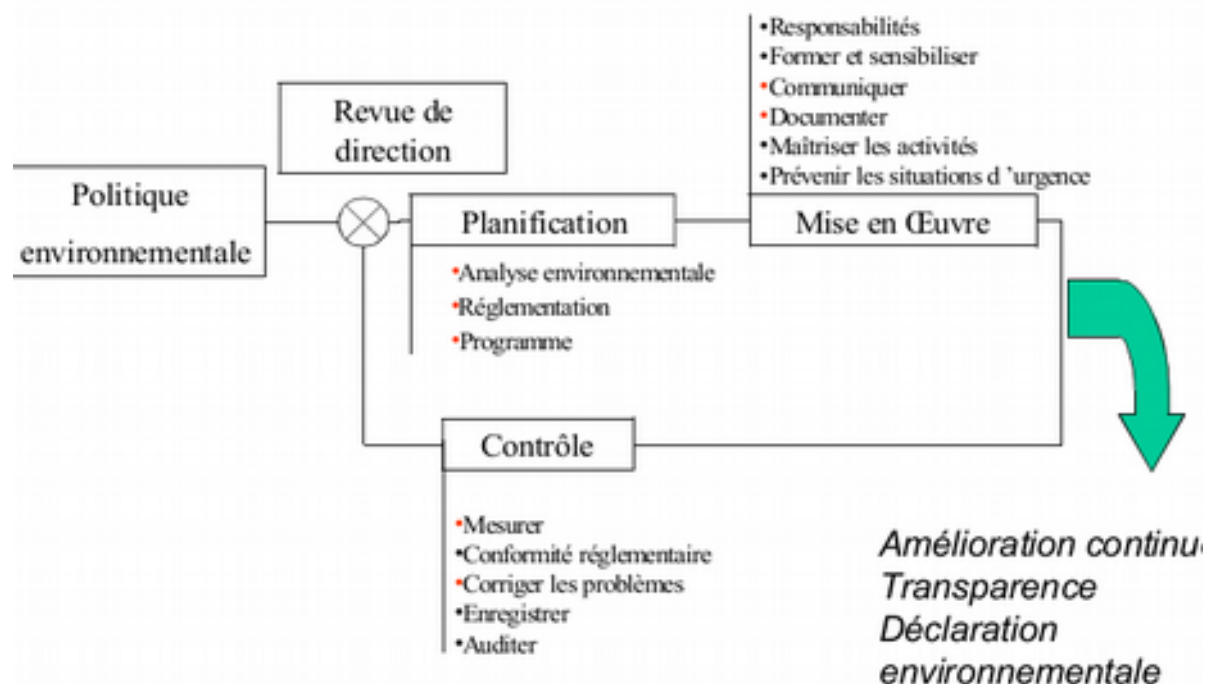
•Responsabilités
•Former et sensibiliser
•Communiquer
•Documenter
•Maîtriser les activités
•Prévenir les situations d 'urgence

Revue de direction

Politique environnementale

Planification

Mise en Œuvre

•Analyse environnementale
•Réglementation
•Programme

Contrôle

•Mesurer
•Conformité réglementaire
•Corriger les problèmes
•Enregistrer
•Auditer

Amélioration continu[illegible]
Transparence
Déclaration environnementale